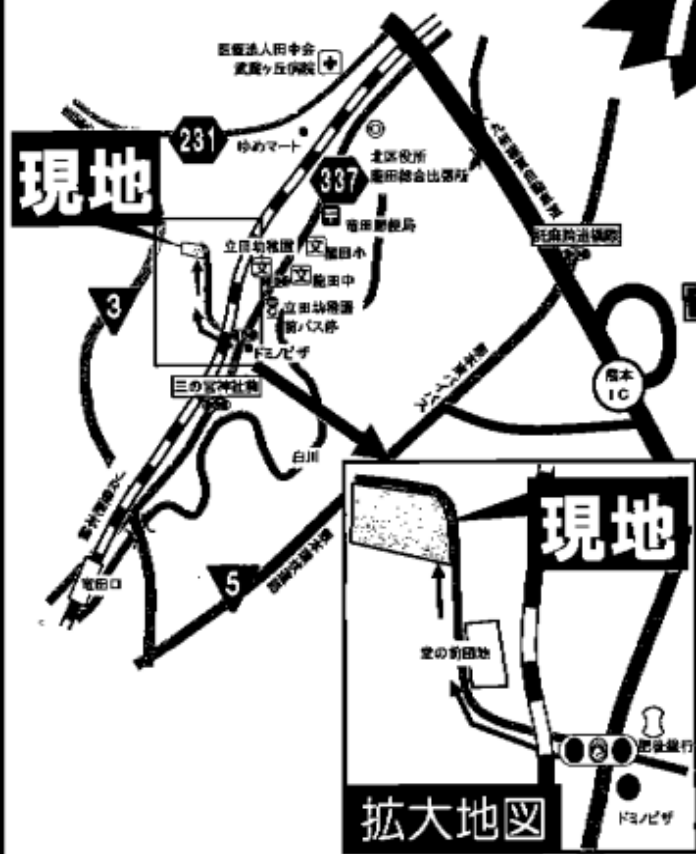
医療法人田中会
武蔵ヶ丘病院

231

ゆめマート

現地

337

北区役所
龍田総合出張所

龍田郵便局

立田幼稚園
龍田小
龍田中
立田幼稚園
バス停

3

ドミノピザ

三の宮神社前

熊本
IC

白川

5

龍田口

堂の前団地

肥後銀行

ドミノピザ

現地

拡大地図